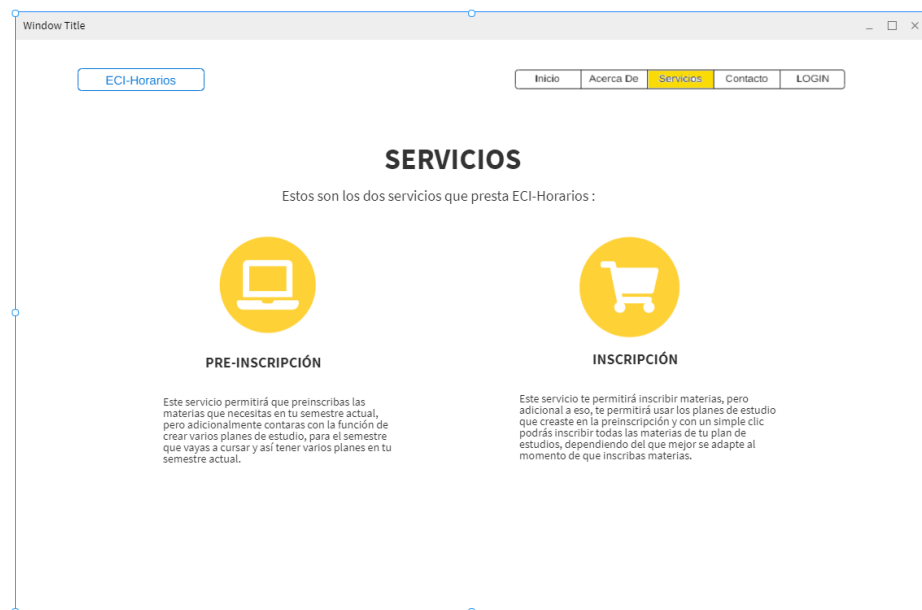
Window Title

ECI-Horarios

| Inicio | Acerca De | Servicios | Contacto | LOGIN |
|---|---|---|---|---|

SERVICIOS

Estos son los dos servicios que presta ECI-Horarios :

PRE-INSCRIPCIÓN

Este servicio permitirá que preinscribas las materias que necesitas en tu semestre actual, pero adicionalmente contaras con la función de crear varios planes de estudio, para el semestre que vayas a cursar y así tener varios planes en tu semestre actual.

INSCRIPCIÓN

Este servicio te permitirá inscribir materias, pero adicional a eso, te permitirá usar los planes de estudio que creaste en la preinscripción y con un simple clic podrás inscribir todas las materias de tu plan de estudios, dependiendo del que mejor se adapte al momento de que inscribas materias.